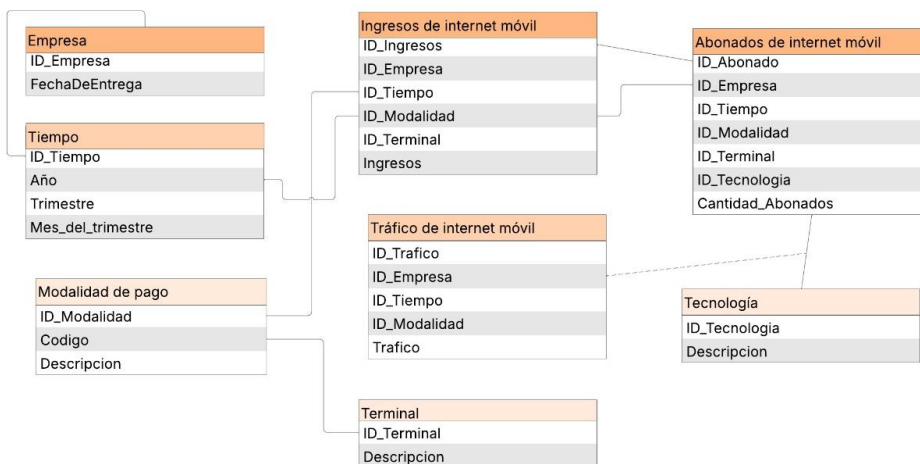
Empresa
ID_Empresa
FechaDeEntrega

Tiempo
ID_Tiempo
Año
Trimestre
Mes_del_trimestre

Modalidad de pago
ID_Modalidad
Codigo
Descripcion

Ingresos de internet móvil
ID_Ingresos
ID_Empresa
ID_Tiempo
ID_Modalidad
ID_Terminal
Ingresos

Tráfico de internet móvil
ID_Trafico
ID_Empresa
ID_Tiempo
ID_Modalidad
Trafico

Terminal
ID_Terminal
Descripcion

Abonados de internet móvil
ID_Abonado
ID_Empresa
ID_Tiempo
ID_Modalidad
ID_Terminal
ID_Tecnologia
Cantidad_Abonados

Tecnología
ID_Tecnologia
Descripcion